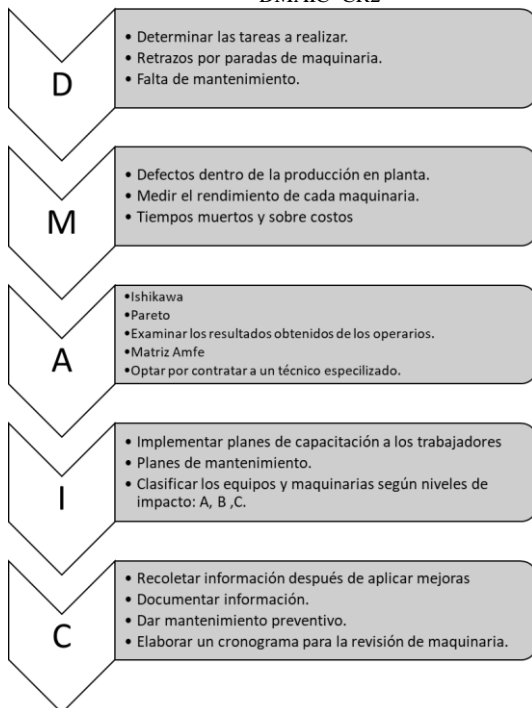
DMAIC CR2

D

• Determinar las tareas a realizar.
• Retrazos por paradas de maquinaria.
• Falta de mantenimiento.

M

• Defectos dentro de la producción en planta.
• Medir el rendimiento de cada maquinaria.
• Tiempos muertos y sobre costos

A

•Ishikawa
•Pareto
•Examinar los resultados obtenidos de los operarios.
•Matriz Amfe
•Optar por contratar a un técnico especilizado.

I

• Implementar planes de capacitación a los trabajadores
• Planes de mantenimiento.
• Clasificar los equipos y maquinarias según niveles de impacto: A, B ,C.

C

• Recoletar información después de aplicar mejoras
• Documentar información.
• Dar mantenimiento preventivo.
• Elaborar un cronograma para la revisión de maquinaria.